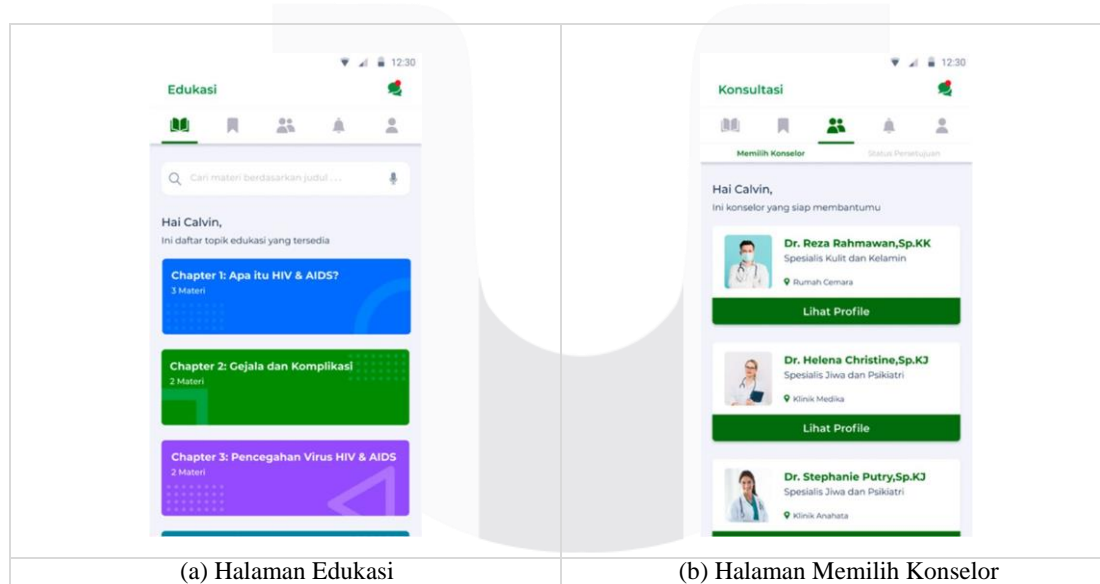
12:30

Edukasi

Cari materi berdasarkan judul ...

Hai Calvin,

Ini daftar topik edukasi yang tersedia

Chapter 1: Apa itu HIV & AIDS?

3 Materi

Chapter 2: Gejala dan Komplikasi

2 Materi

Chapter 3: Pencegahan Virus HIV & AIDS

2 Materi

12:30

Konsultasi

Memilih Konselor

Status Persetujuan

Hai Calvin,

Ini konselor yang siap membantumu

Dr. Reza Rahmawan,Sp.KK

Spesialis Kulit dan Kelamin

Rumah Cemara

Lihat Profile

Dr. Helena Christine,Sp.KJ

Spesialis Jiwa dan Psikiatri

Klinik Medika

Lihat Profile

Dr. Stephanie Putry,Sp.KJ

Spesialis Jiwa dan Psikiatri

Klinik Anahata

(a) Halaman Edukasi

(b) Halaman Memilih Konselor